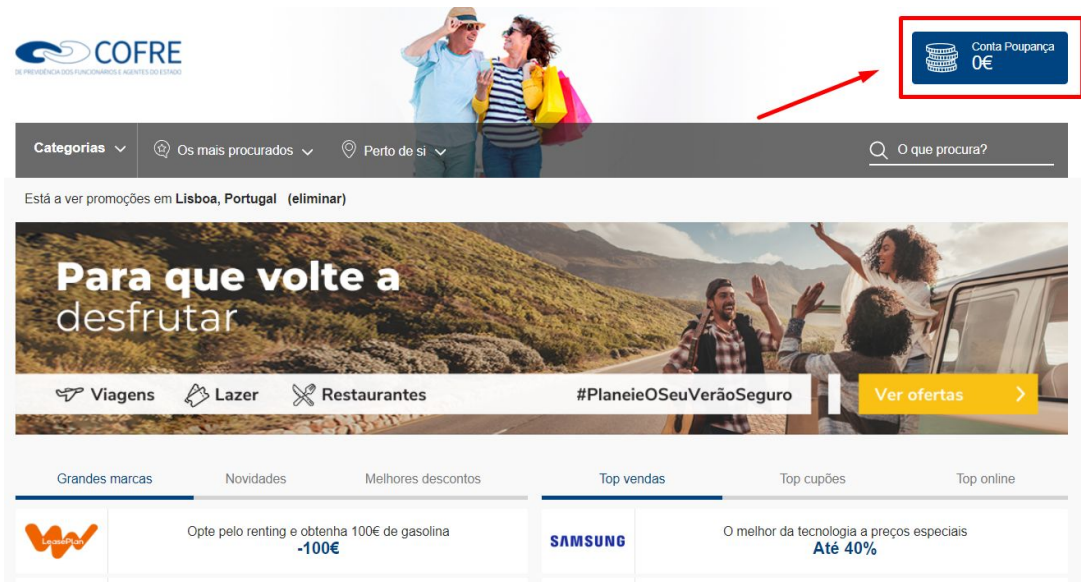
COFRE
DE PREVIDÊNCIA DOS FUNCIONÁRIOS E AGENTES DO ESTADO

Conta Poupança
0€

Categorias
Os mais procurados
Perto de si
O que procura?

Está a ver promoções em Lisboa, Portugal (eliminar)

Para que volte a desfrutar

Viagens
Lazer
Restaurantes
#PlaneieOSeuVerãoSeguro
Ver ofertas

Grandes marcas
Novidades
Melhores descontos

Top vendas
Top cupões
Top online

LeasePlan
Opte pelo renting e obtenha 100€ de gasolina
-100€

SAMSUNG
O melhor da tecnologia a preços especiais
Até 40%